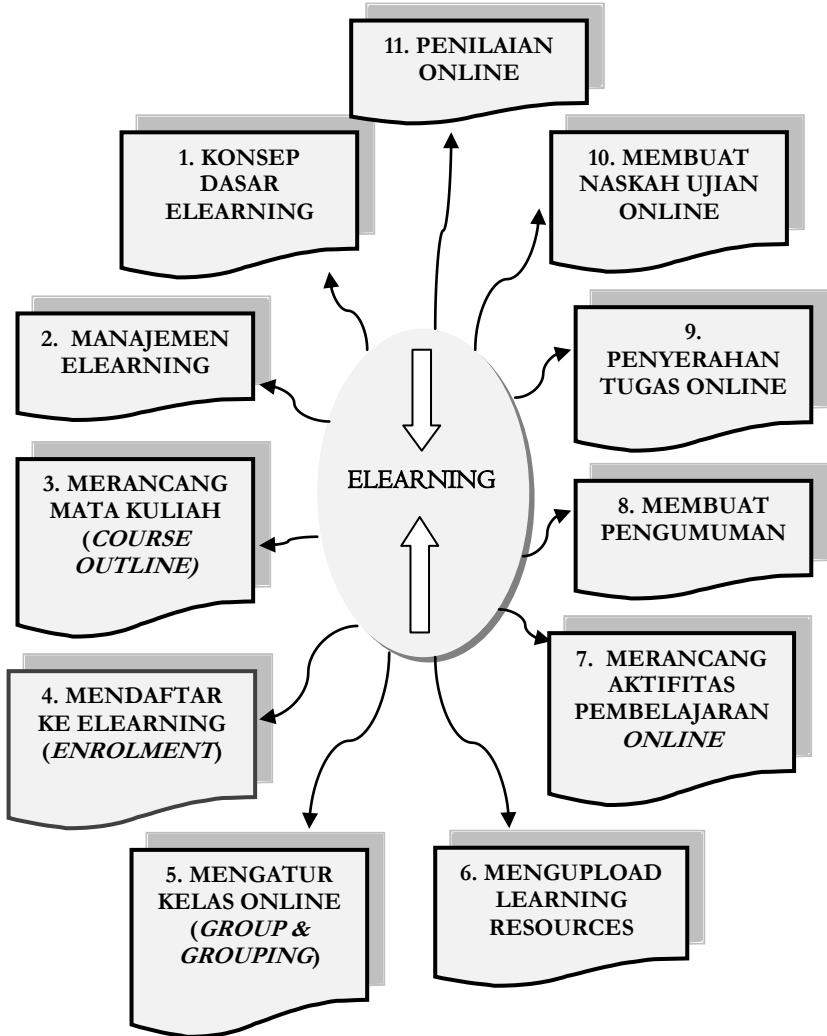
11. PENILAIAN ONLINE

1. KONSEP DASAR ELEARNING

10. MEMBUAT NASKAH UJIAN ONLINE

2. MANAJEMEN ELEARNING

9. PENYERAHAN TUGAS ONLINE

ELEARNING

3. MERANCANG MATA KULIAH (*COURSE OUTLINE)*

8. MEMBUAT PENGUMUMAN

4. MENDAFTAR KE ELEARNING (*ENROLMENT*)

7. MERANCANG AKTIFITAS PEMBELAJARAN *ONLINE*

5. MENGATUR KELAS ONLINE (*GROUP & GROUPING*)

6. MENGUPLOAD LEARNING RESOURCES